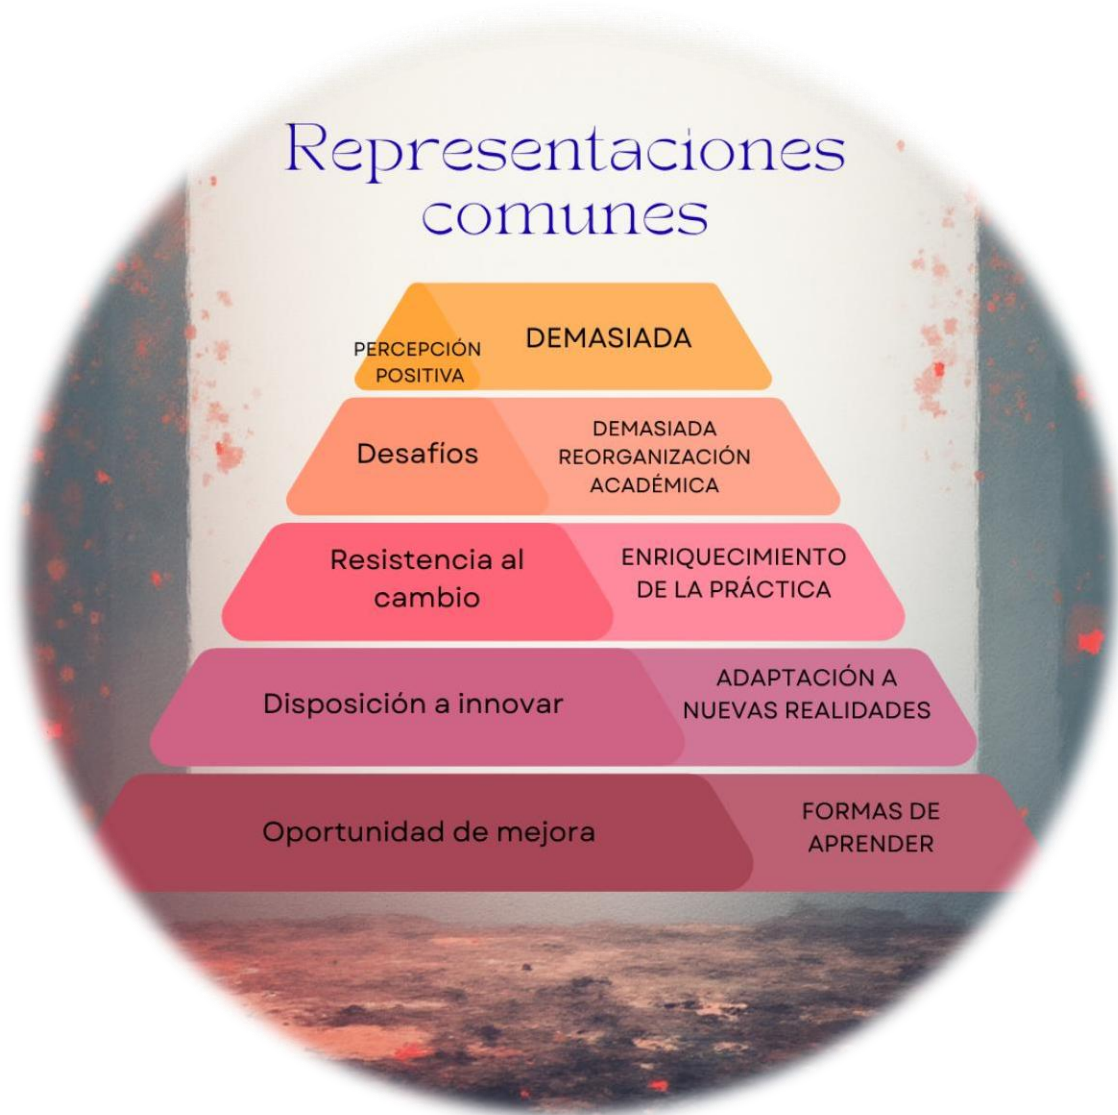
Representaciones comunes

PERCEPCIÓN POSITIVA

DEMASIADA

Desafíos

DEMASIADA REORGANIZACIÓN ACADÉMICA

Resistencia al cambio

ENRIQUECIMIENTO DE LA PRÁCTICA

Disposición a innovar

ADAPTACIÓN A NUEVAS REALIDADES

Oportunidad de mejora

FORMAS DE APRENDER